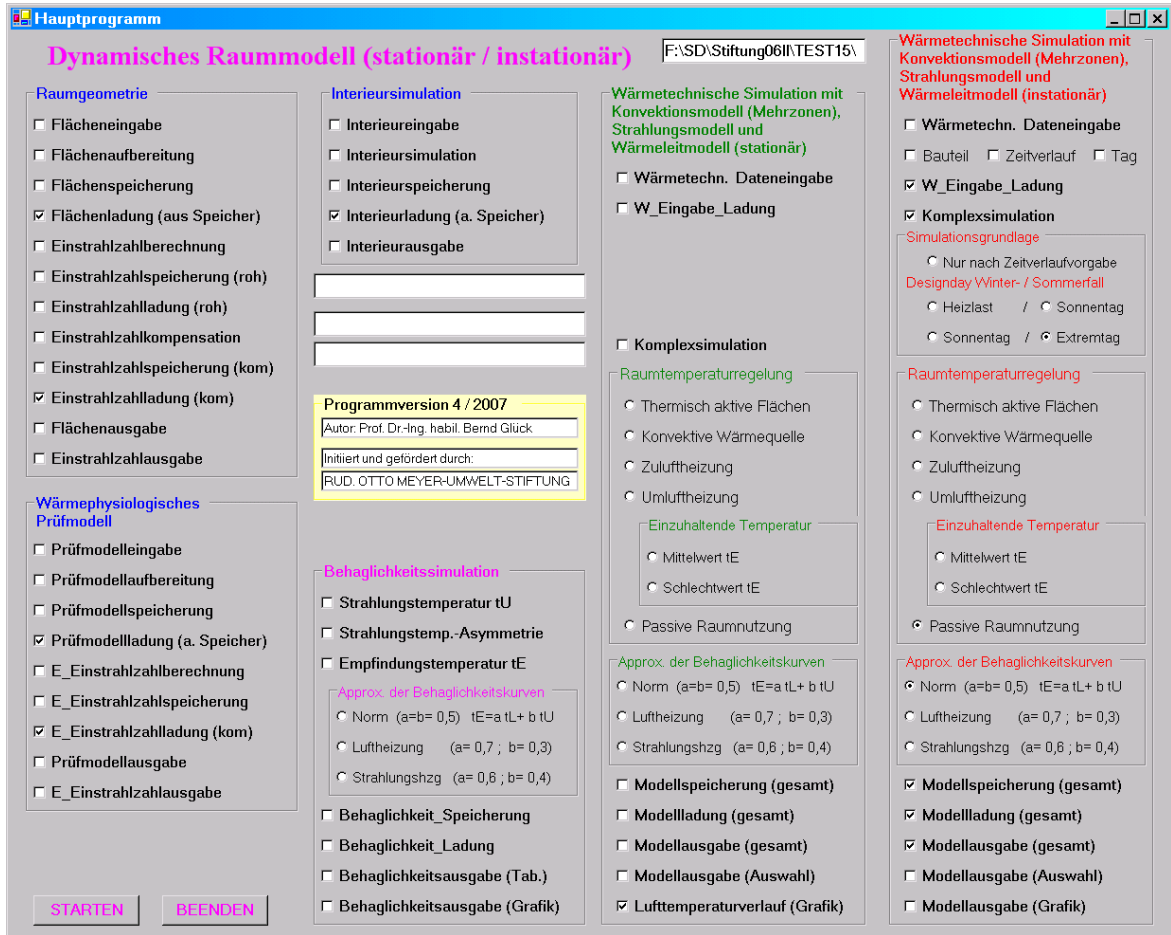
Hauptprogramm

Dynamisches Raummodell (stationär / instationär)

F:\SD\Stiftung06II\TEST15\

Raumgeometrie
Flächeneingabe
Flächenaufbereitung
Flächenspeicherung
Flächenladung (aus Speicher)
Einstrahlzahlberechnung
Einstrahlzahlspeicherung (roh)
Einstrahlzahlladung (roh)
Einstrahlzahlkompensation
Einstrahlzahlspeicherung (kom)
Einstrahlzahlladung (kom)
Flächenausgabe
Einstrahlzahlausgabe

Wärmephysiologisches Prüfmodell
Prüfmodelleingabe
Prüfmodellaufbereitung
Prüfmodellspeicherung
Prüfmodellladung (a. Speicher)
E_Einstrahlzahlberechnung
E_Einstrahlzahlspeicherung
E_Einstrahlzahlladung (kom)
Prüfmodellausgabe
E_Einstrahlzahlausgabe

STARTEN
BEENDEN

Interieursimulation
Interieureingabe
Interieursimulation
Interieurspeicherung
Interieurladung (a. Speicher)
Interieurausgabe

Programmversion 4 / 2007
Autor: Prof. Dr.-Ing. habil. Bernd Glück
Initiiert und gefördert durch:
RUD. OTTO MEYER-UMWELT-STIFTUNG

Behaglichkeitssimulation
Strahlungstemperatur tU
Strahlungstemp.-Asymmetrie
Empfindungstemperatur tE
Approx. der Behaglichkeitskurven
Norm (a=b= 0,5) tE=a tL+ b tU
Luftheizung (a= 0,7 ; b= 0,3)
Strahlungshzg (a= 0,6 ; b= 0,4)
Behaglichkeit_Speicherung
Behaglichkeit_Ladung
Behaglichkeitsausgabe (Tab.)
Behaglichkeitsausgabe (Grafik)

Wärmetechnische Simulation mit Konvektionsmodell (Mehrzonen), Strahlungsmodell und Wärmeleitmodell (stationär)
Wärmetechn. Dateneingabe
W_Eingabe_Ladung
Komplexsimulation
Raumtemperaturregelung
Thermisch aktive Flächen
Konvektive Wärmequelle
Zulufttheizung
Umluftheizung
Einzuhaltende Temperatur
Mittelwert tE
Schlechtwert tE
Passive Raumnutzung
Approx. der Behaglichkeitskurven
Norm (a=b= 0,5) tE=a tL+ b tU
Luftheizung (a= 0,7 ; b= 0,3)
Strahlungshzg (a= 0,6 ; b= 0,4)
Modellspeicherung (gesamt)
Modellladung (gesamt)
Modellausgabe (gesamt)
Modellausgabe (Auswahl)
Lufttemperaturverlauf (Grafik)

Wärmetechnische Simulation mit Konvektionsmodell (Mehrzonen), Strahlungsmodell und Wärmeleitmodell (instationär)
Wärmetechn. Dateneingabe
Bauteil Zeitverlauf Tag
W_Eingabe_Ladung
Komplexsimulation
Simulationsgrundlage
Nur nach Zeitverlaufvorgabe
Designday Winter- / Sommerfall
Heizlast / Sonnentag
Sonnentag / Extremtag
Raumtemperaturregelung
Thermisch aktive Flächen
Konvektive Wärmequelle
Zulufttheizung
Umluftheizung
Einzuhaltende Temperatur
Mittelwert tE
Schlechtwert tE
Passive Raumnutzung
Approx. der Behaglichkeitskurven
Norm (a=b= 0,5) tE=a tL+ b tU
Luftheizung (a= 0,7 ; b= 0,3)
Strahlungshzg (a= 0,6 ; b= 0,4)
Modellspeicherung (gesamt)
Modellladung (gesamt)
Modellausgabe (gesamt)
Modellausgabe (Auswahl)
Modellausgabe (Grafik)